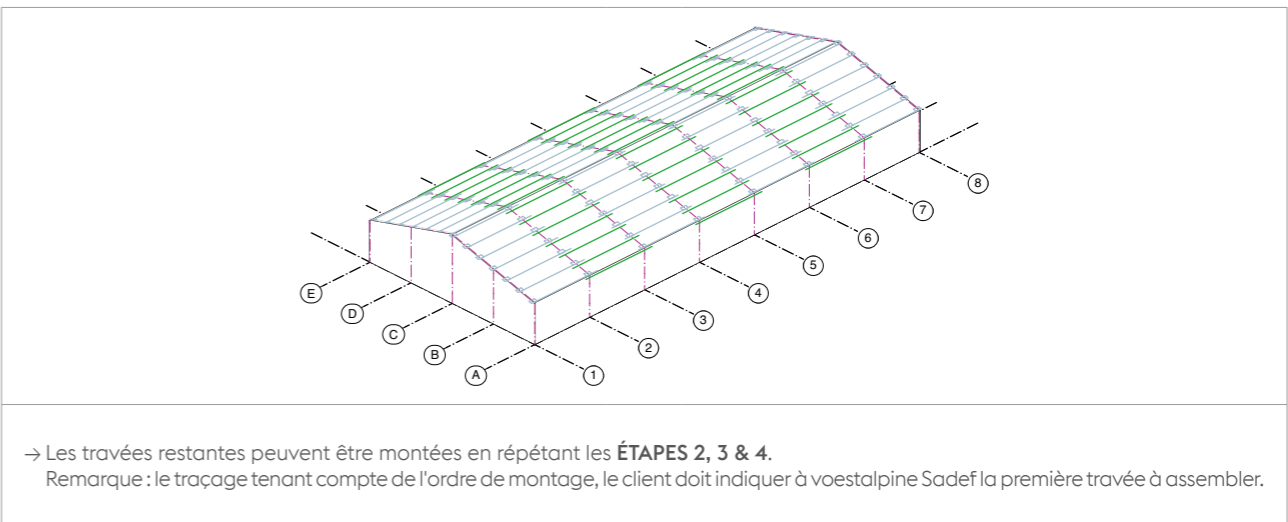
E
D
C
B
A
1
2
3
4
5
6
7
8

→ Les travées restantes peuvent être montées en répétant les **ÉTAPES 2, 3 & 4**.
Remarque : le traçage tenant compte de l'ordre de montage, le client doit indiquer à voestalpine Sadef la première travée à assembler.